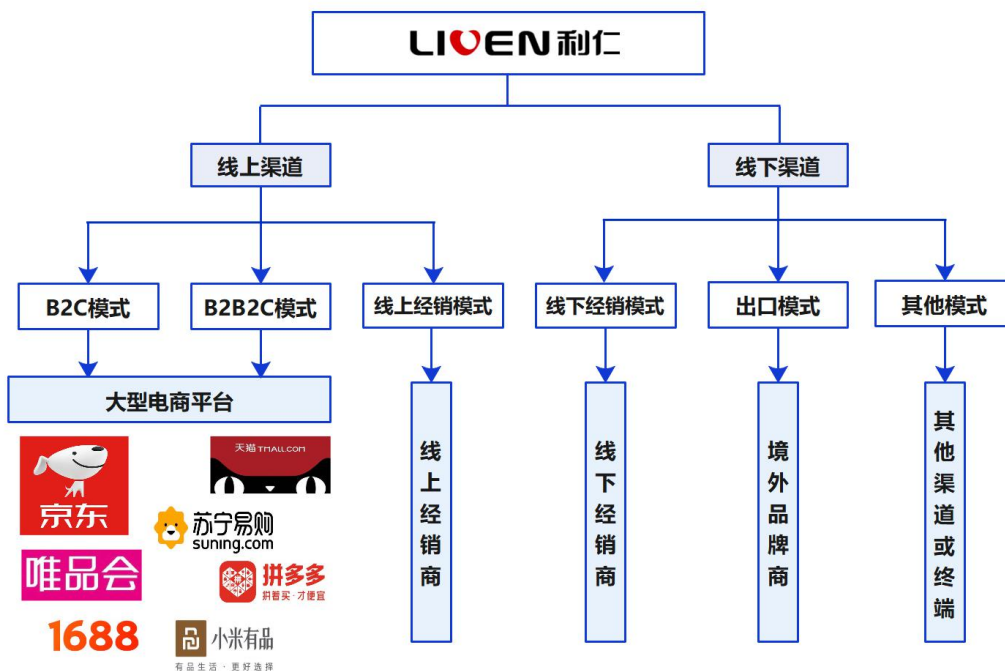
LIVEN利仁

线上渠道

线下渠道

B2C模式

B2B2C模式

线上经销模式

线下经销模式

出口模式

其他模式

大型电商平台

京东

天猫 TMALL.COM

苏宁易购 suning.com

唯品会

拼多多 拼着买·才便宜

1688

小米有品 有品生活·更好选择

线上经销商

线下经销商

境外品牌商

其他渠道或终端